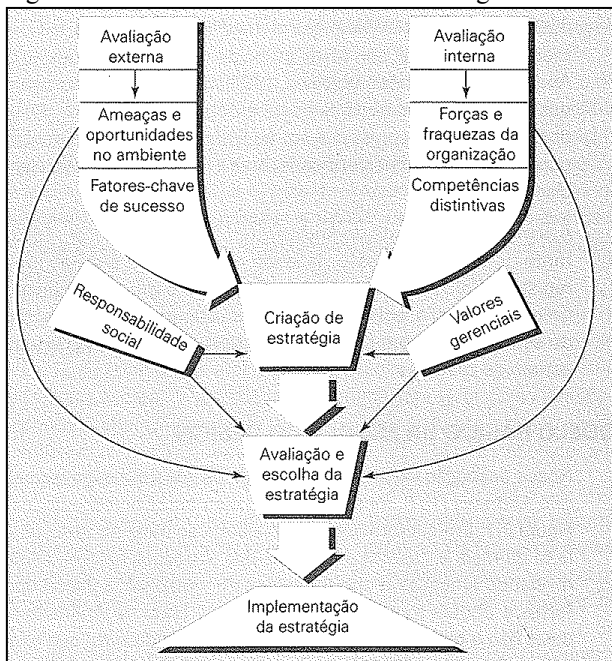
Avaliação externa

Ameaças e oportunidades no ambiente

Fatores-chave de sucesso

Avaliação interna

Forças e fraquezas da organização

Competências distintivas

Responsabilidade social

Criação de estratégia

Valores gerenciais

Avaliação e escolha da estratégia

Implementação da estratégia